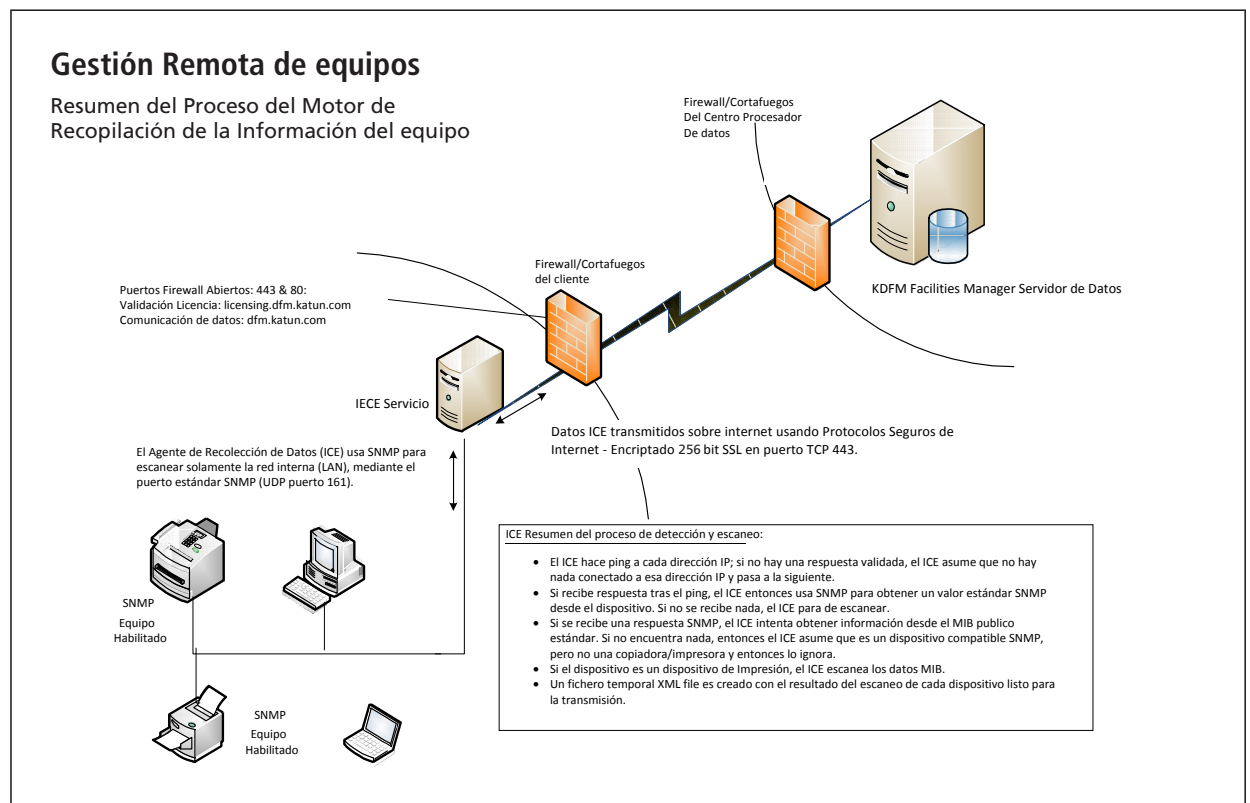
Gestión Remota de equipos

Resumen del Proceso del Motor de Recopilación de la Información del equipo

Firewall/Cortafuegos Del Centro Procesador De datos

KDFM Facilities Manager Servidor de Datos

Firewall/Cortafuegos del cliente

Puertos Firewall Abiertos: 443 & 80:
Validación Licencia: licensing.dfm.katun.com
Comunicación de datos: dfm.katun.com

IECE Servicio

Datos ICE transmitidos sobre internet usando Protocolos Seguros de Internet - Encriptado 256 bit SSL en puerto TCP 443.

El Agente de Recolección de Datos (ICE) usa SNMP para escanear solamente la red interna (LAN), mediante el puerto estándar SNMP (UDP puerto 161).

SNMP
Equipo
Habilitado

SNMP
Equipo
Habilitado

ICE Resumen del proceso de detección y escaneo:

- El ICE hace ping a cada dirección IP; si no hay una respuesta validada, el ICE asume que no hay nada conectado a esa dirección IP y pasa a la siguiente.
- Si recibe respuesta tras el ping, el ICE entonces usa SNMP para obtener un valor estándar SNMP desde el dispositivo. Si no se recibe nada, el ICE para de escanear.
- Si se recibe una respuesta SNMP, el ICE intenta obtener información desde el MIB publico estándar. Si no encuentra nada, entonces el ICE asume que es un dispositivo compatible SNMP, pero no una copiadora/impresora y entonces lo ignora.
- Si el dispositivo es un dispositivo de Impresión, el ICE escanea los datos MIB.
- Un fichero temporal XML file es creado con el resultado del escaneo de cada dispositivo listo para la transmisión.